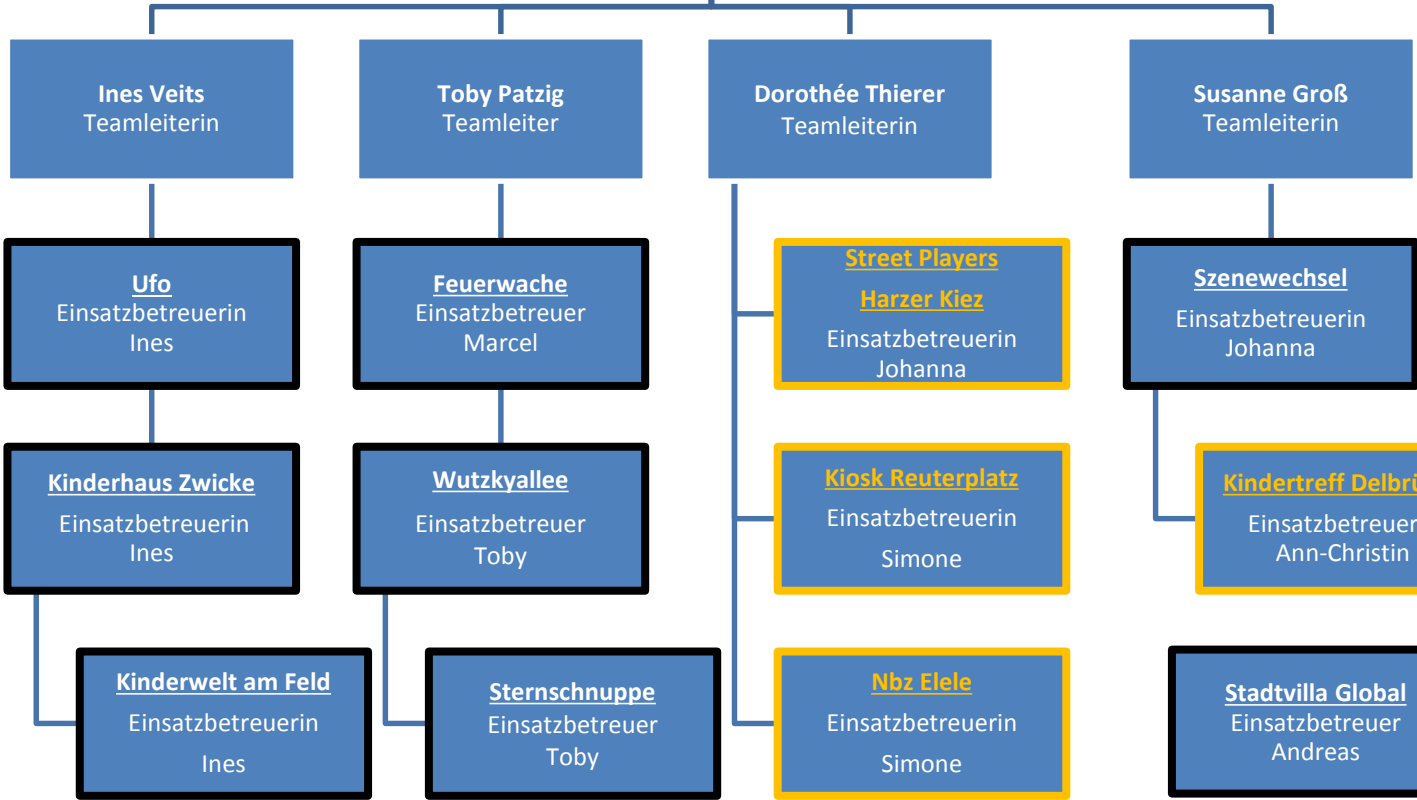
Ines Veits
Teamleiterin

Toby Patzig
Teamleiter

Dorothée Thierer
Teamleiterin

Susanne Groß
Teamleiterin

Ufo
Einsatzbetreuerin
Ines

Kinderhaus Zwicke
Einsatzbetreuerin
Ines

Kinderwelt am Feld
Einsatzbetreuerin
Ines

Feuerwache
Einsatzbetreuer
Marcel

Wutzkyallee
Einsatzbetreuer
Toby

Sternschnuppe
Einsatzbetreuer
Toby

Street Players
Harzer Kiez
Einsatzbetreuerin
Johanna

Kiosk Reuterplatz
Einsatzbetreuerin
Simone

Nbz Elele
Einsatzbetreuerin
Simone

Szenewechsel
Einsatzbetreuerin
Johanna

Kindertreff Delbr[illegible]
Einsatzbetreuer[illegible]
Ann-Christin

Stadtvilla Global
Einsatzbetreuer
Andreas